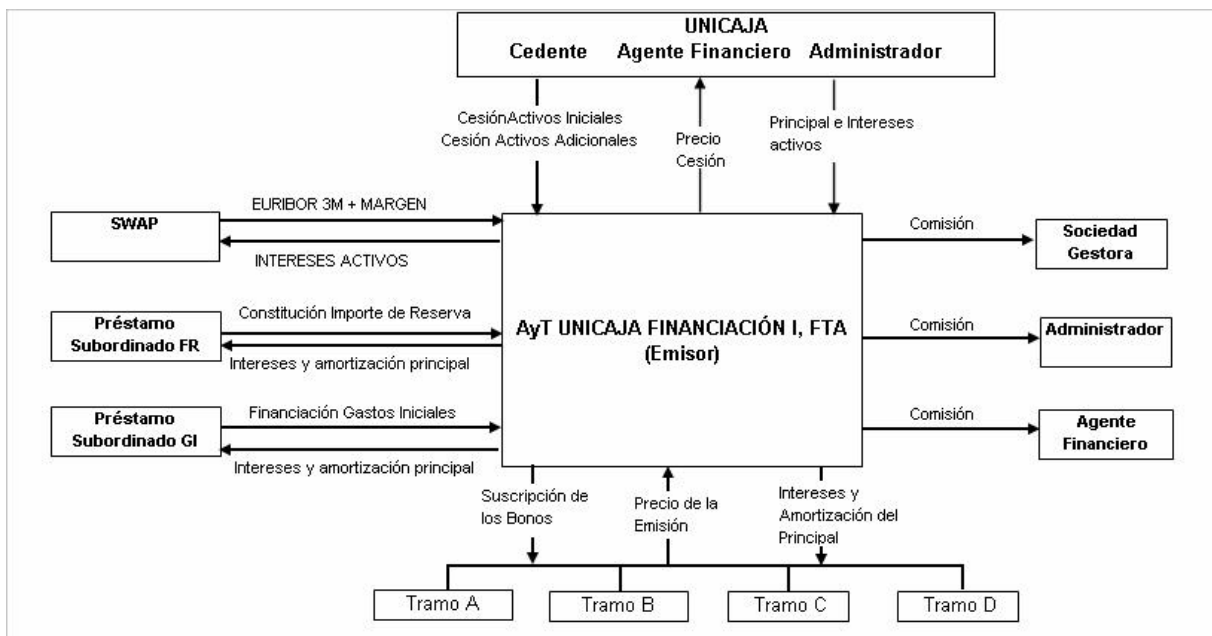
UNICAJA
Cedente Agente Financiero Administrador

CesiónActivos Iniciales
Cesión Activos Adicionales

Precio Cesión

Principal e Intereses activos

SWAP

EURIBOR 3M + MARGEN

INTERESES ACTIVOS

Préstamo Subordinado FR

Constitución Importe de Reserva

Intereses y amortización principal

Préstamo Subordinado GI

Financiación Gastos Iniciales

Intereses y amortización principal

AyT UNICAJA FINANCIACIÓN I, FTA
(Emisor)

Comisión

Sociedad Gestora

Comisión

Administrador

Comisión

Agente Financiero

Suscripción de los Bonos

Precio de la Emisión

Intereses y Amortización del Principal

Tramo A

Tramo B

Tramo C

Tramo D